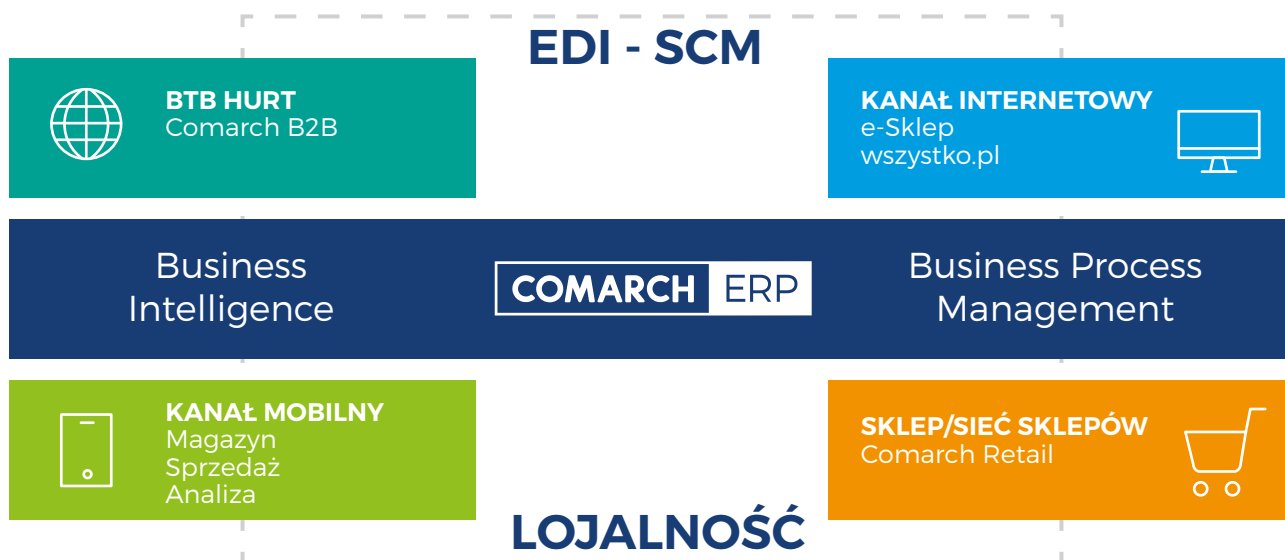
EDI - SCM

BTB HURT
Comarch B2B

KANAŁ INTERNETOWY
e-Sklep
wszystko.pl

Business Intelligence

COMARCH ERP

Business Process Management

KANAŁ MOBILNY
Magazyn
Sprzedaż
Analiza

SKLEP/SIEĆ SKLEPÓW
Comarch Retail

LOJALNOŚĆ